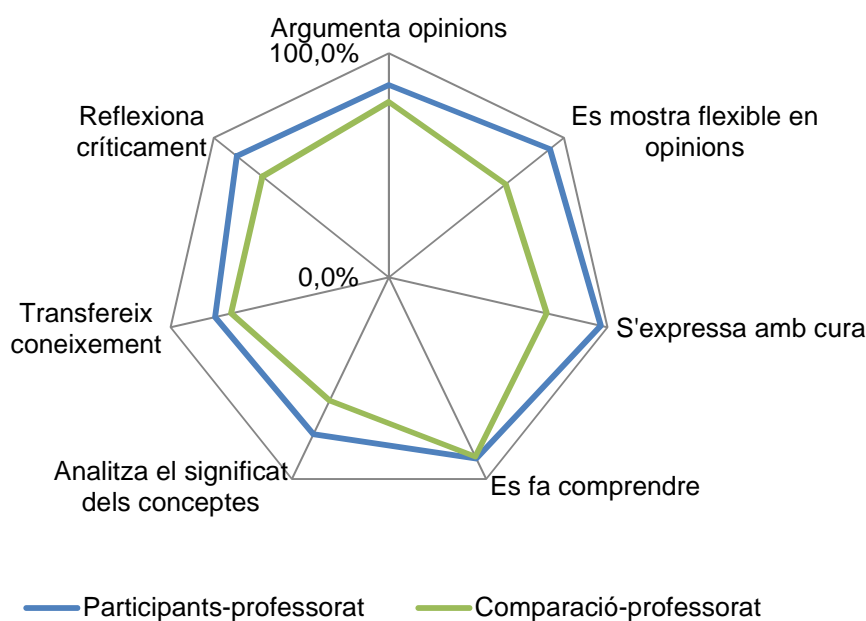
Argumenta opinions
100,0%
Es mostra flexible en opinions
S'expressa amb cura
Es fa comprendre
Analitza el significat dels conceptes
Transfereix coneixement
Reflexiona críticament
0,0%

Participants-professorat
Comparació-professorat